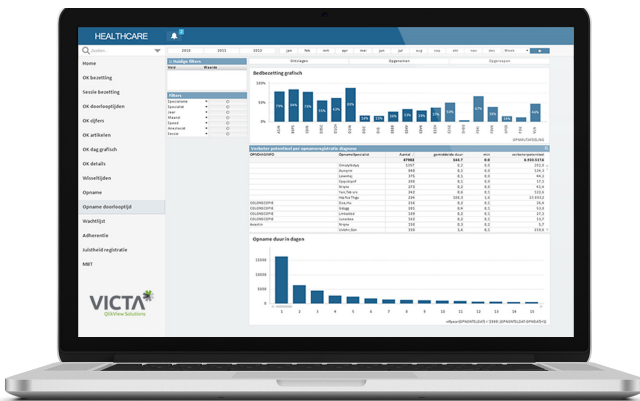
HEALTHCARE

Zoeken

2011 2012 2013

jan feb mrt apr mei jun jul aug sep okt nov dec

Home

OK bezetting

Sessie bezetting

OK doorlooptijden

OK cijfers

OK artikelen

OK dag grafisch

OK details

Wisseltijden

Opname

Opname doorlooptijd

Wachtlijst

Adherentie

Zuinheid registratie

MBT

VICTA
QlikView Solutions

Huidige filters

Veld Waarde

Filters

Specialisme

Specialist

Jaar

Maand

Opname

Bedbezetting grafisch

Verbeter potentieel per opname/specialist diagnose

Opname duur in dagen

15000

10000

5000

0

1 2 3 4 5 6 7 8 9 10 11 12 13 14 15